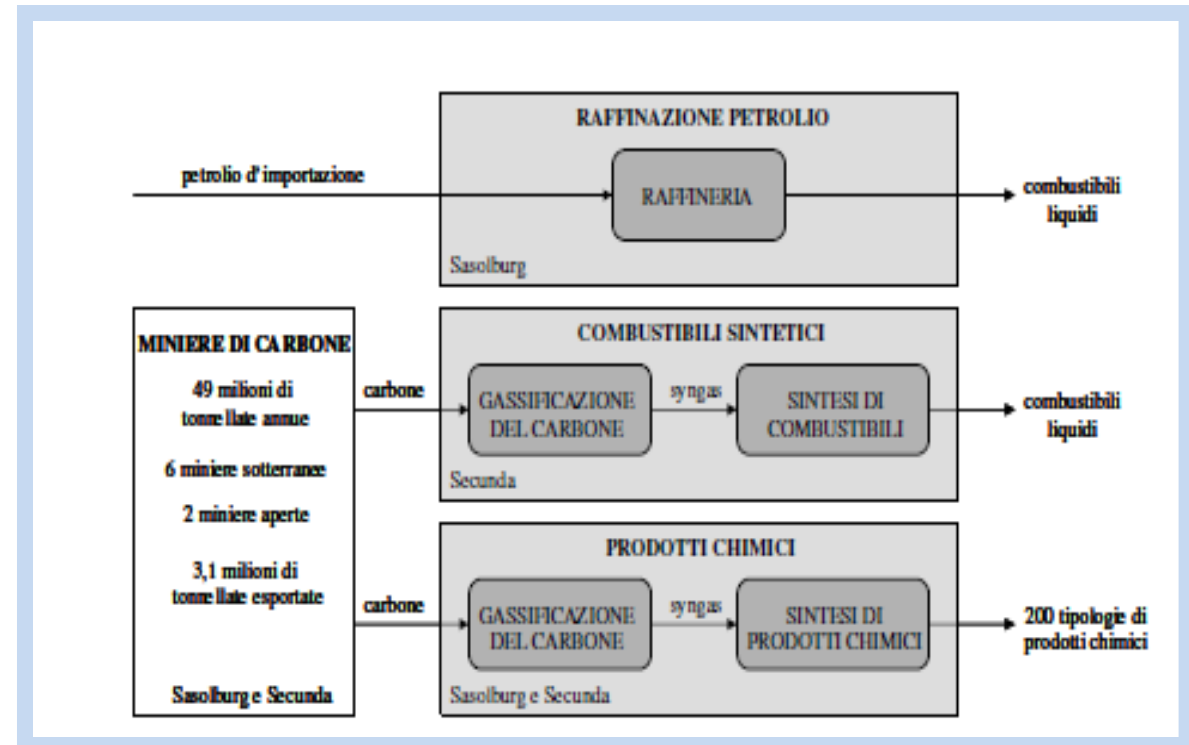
RAFFINAZIONE PETROLIO

petrolio d' importazione

RAFFINERIA

combustibili liquidi

Sasolburg

MINIERE DI CARBONE

49 milioni di tonnellate annue

6 miniere sotterranee

2 miniere aperte

3,1 milioni di tonnellate esportate

Sasolburg e Secunda

COMBUSTIBILI SINTETICI

carbone

GASSIFICAZIONE DEL CARBONE

syngas

SINTESI DI COMBUSTIBILI

combustibili liquidi

Secunda

PRODOTTI CHIMICI

carbone

GASSIFICAZIONE DEL CARBONE

syngas

SINTESI DI PRODOTTI CHIMICI

200 tipologie di prodotti chimici

Sasolburg e Secunda